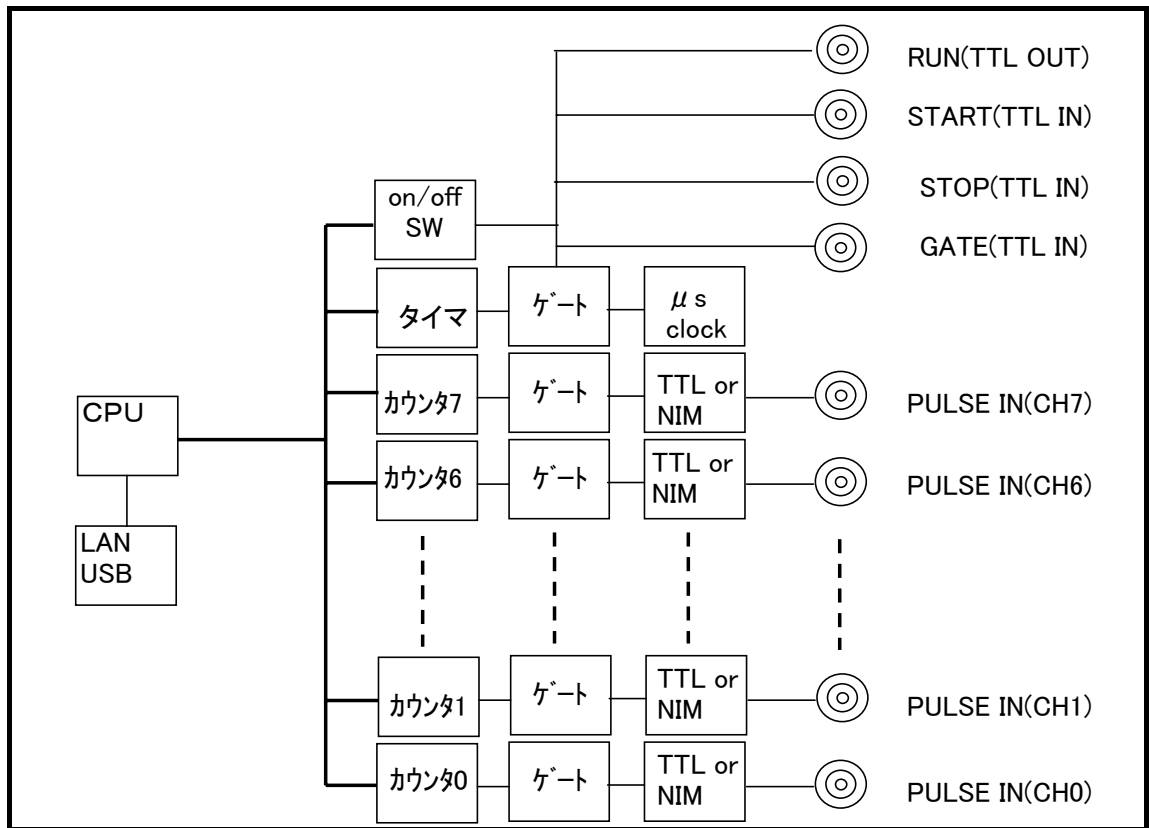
RUN(TTL OUT)
START(TTL IN)
STOP(TTL IN)
GATE(TTL IN)

on/off SW

タイマ
ゲート
$\mu$s clock

CPU

カウンタ7
ゲート
TTL or NIM
PULSE IN(CH7)

カウンタ6
ゲート
TTL or NIM
PULSE IN(CH6)

LAN
USB

カウンタ1
ゲート
TTL or NIM
PULSE IN(CH1)

カウンタ0
ゲート
TTL or NIM
PULSE IN(CH0)